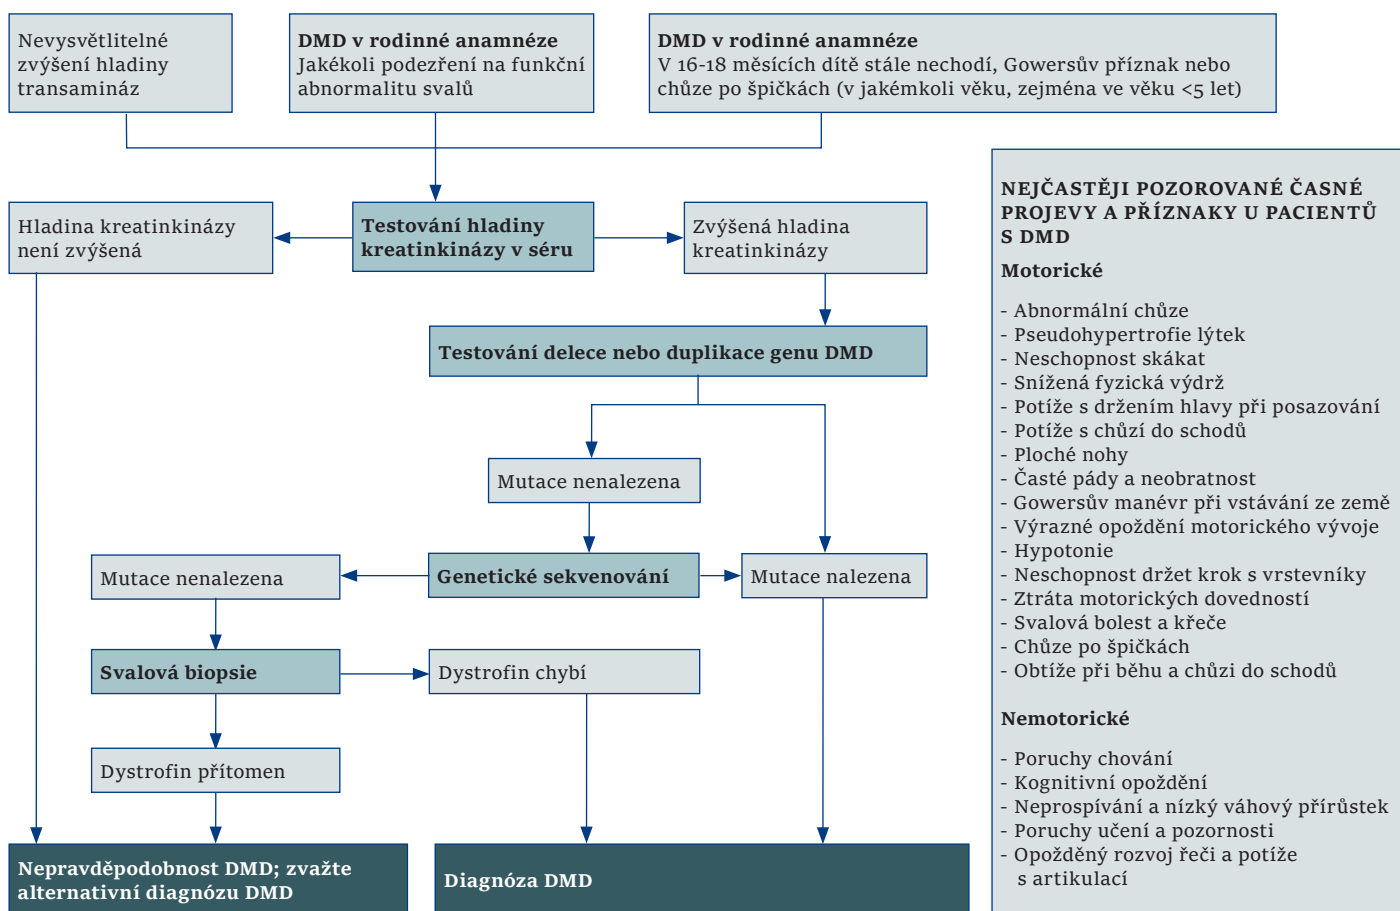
Nevysvětlitelné zvýšení hladiny transamináz

**DMD v rodinné anamnéze**
Jakékoli podezření na funkční abnormalitu svalů

**DMD v rodinné anamnéze**
V 16-18 měsících dítě stále nechodí, Gowersův příznak nebo chůze po špičkách (v jakémkoli věku, zejména ve věku <5 let)

Hladina kreatinkinázy není zvýšená

**Testování hladiny kreatinkinázy v séru**

Zvýšená hladina kreatinkinázy

**Testování delece nebo duplikace genu DMD**

Mutace nenalezena

Mutace nenalezena

**Genetické sekvenování**

Mutace nalezena

**Svalová biopsie**

Dystrofin chybí

Dystrofin přítomen

**Nepravděpodobnost DMD; zvažte alternativní diagnózu DMD**

**Diagnóza DMD**

**NEJČASTĚJI POZOROVANÉ ČASNÉ PROJEVY A PŘÍZNAKY U PACIENTŮ S DMD**

**Motorické**

- Abnormální chůze
- Pseudohypertrofie lýtek
- Neschopnost skákat
- Snížená fyzická výdrž
- Potíže s držením hlavy při posazování
- Potíže s chůzí do schodů
- Ploché nohy
- Časté pády a neobratnost
- Gowersův manévr při vstávání ze země
- Výrazné opoždění motorického vývoje
- Hypotonie
- Neschopnost držet krok s vrstevníky
- Ztráta motorických dovedností
- Svalová bolest a křeče
- Chůze po špičkách
- Obtíže při běhu a chůzi do schodů

**Nemotorické**

- Poruchy chování
- Kognitivní opoždění
- Neprospívání a nízký váhový přírůstek
- Poruchy učení a pozornosti
- Opožděný rozvoj řeči a potíže s artikulací